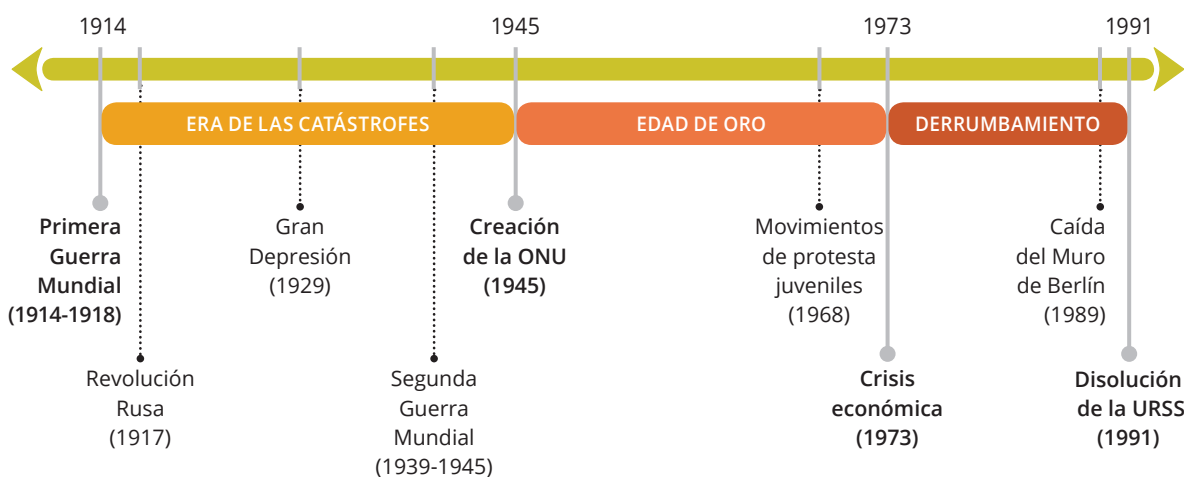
1914

1945

1973

1991

ERA DE LAS CATÁSTROFES

EDAD DE ORO

DERRUMBAMIENTO

Primera Guerra Mundial (1914-1918)

Gran Depresión (1929)

Creación de la ONU (1945)

Movimientos de protesta juveniles (1968)

Caída del Muro de Berlín (1989)

Revolución Rusa (1917)

Segunda Guerra Mundial (1939-1945)

Crisis económica (1973)

Disolución de la URSS (1991)